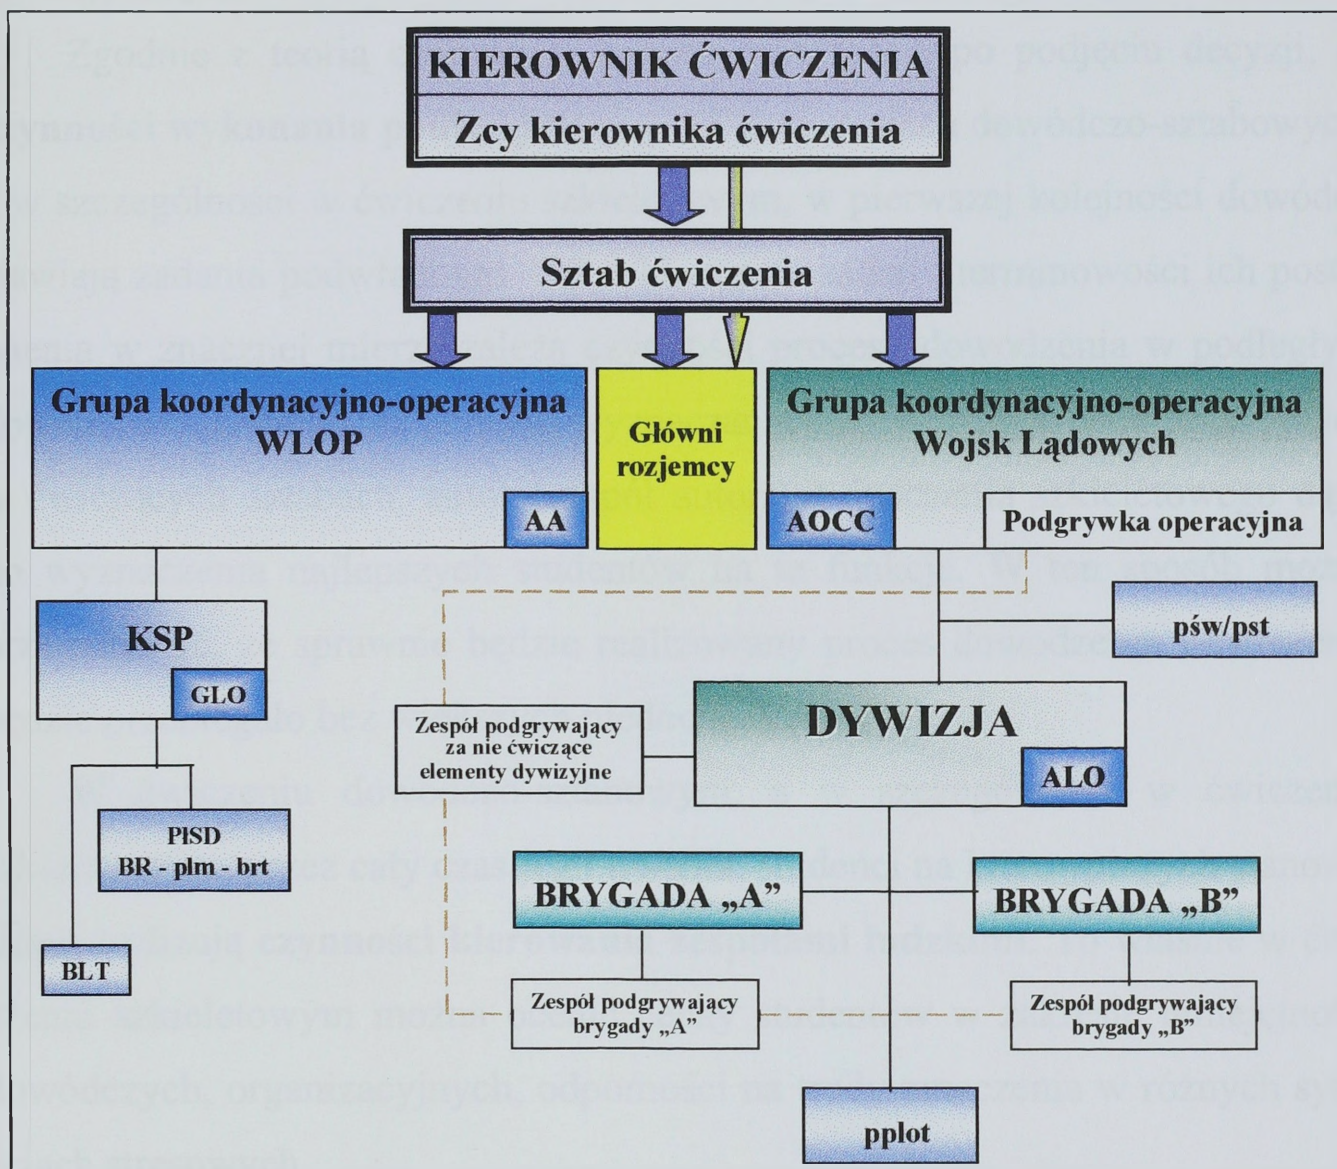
KIEROWNIK ĆWICZENIA
Zcy kierownika ćwiczenia

Sztab ćwiczenia

Grupa koordynacyjno-operacyjna WLOP

AA

Główni rozjemcy

Grupa koordynacyjno-operacyjna Wojsk Lądowych

AOCC

Podgrywka operacyjna

KSP

GLO

psw/pst

Zespół podgrywający za nie ćwiczące elementy dywizyjne

DYWIZJA

ALO

PłSD
BR - plm - brt

BRYGADA „A"

BRYGADA „B"

BLT

Zespół podgrywający brygady „A"

Zespół podgrywający brygady „B"

pplot